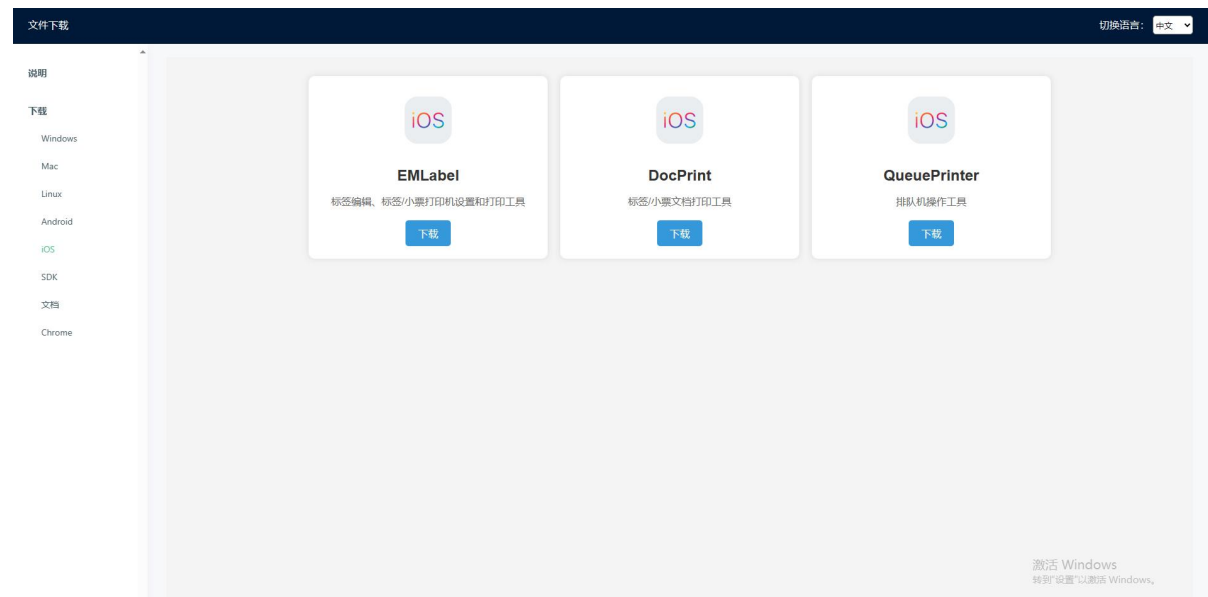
文件下载

切换语言: 中文

说明

下载

Windows

Mac

Linux

Android

iOS

SDK

文档

Chrome

iOS

EMLabel

标签编辑、标签/小票打印机设置和打印工具

下载

iOS

DocPrint

标签/小票文档打印工具

下载

iOS

QueuePrinter

排队机操作工具

下载

激活 Windows
转到"设置"以激活 Windows。